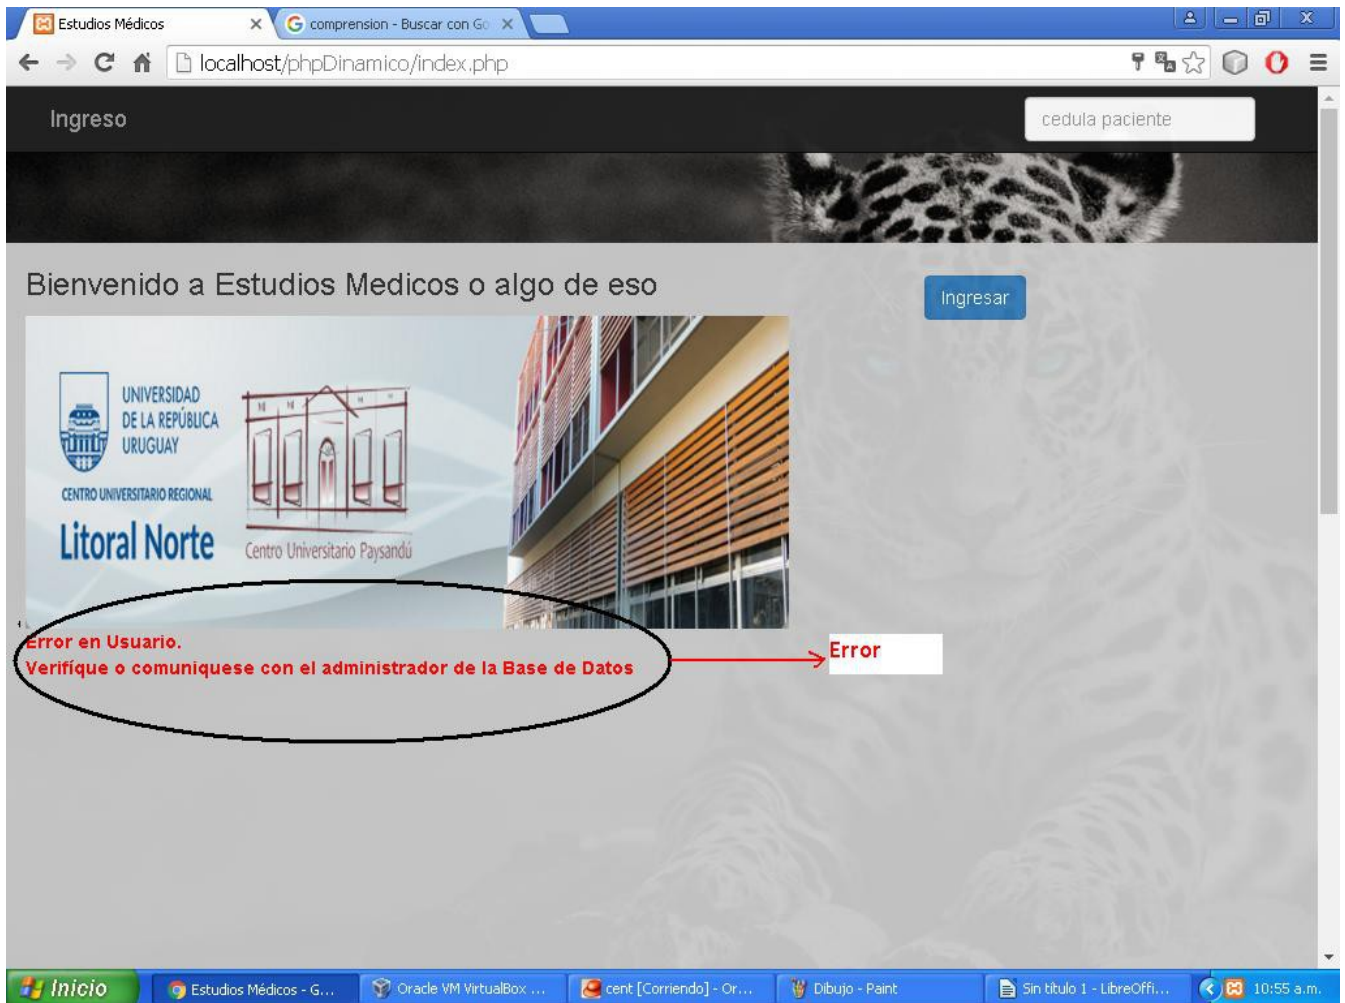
Estudios Médicos
comprension - Buscar con Go

localhost/phpDinamico/index.php

Ingreso

cedula paciente

Bienvenido a Estudios Medicos o algo de eso

Ingresar

UNIVERSIDAD DE LA REPÚBLICA URUGUAY

CENTRO UNIVERSITARIO REGIONAL

Litoral Norte

Centro Universitario Paysandú

Error en Usuario.
Verifíque o comuniquese con el administrador de la Base de Datos

Error

Inicio
Estudios Médicos - G...
Oracle VM VirtualBox ...
cent [Corriendo] - Or...
Dibujo - Paint
Sin título 1 - LibreOffi...
10:55 a.m.